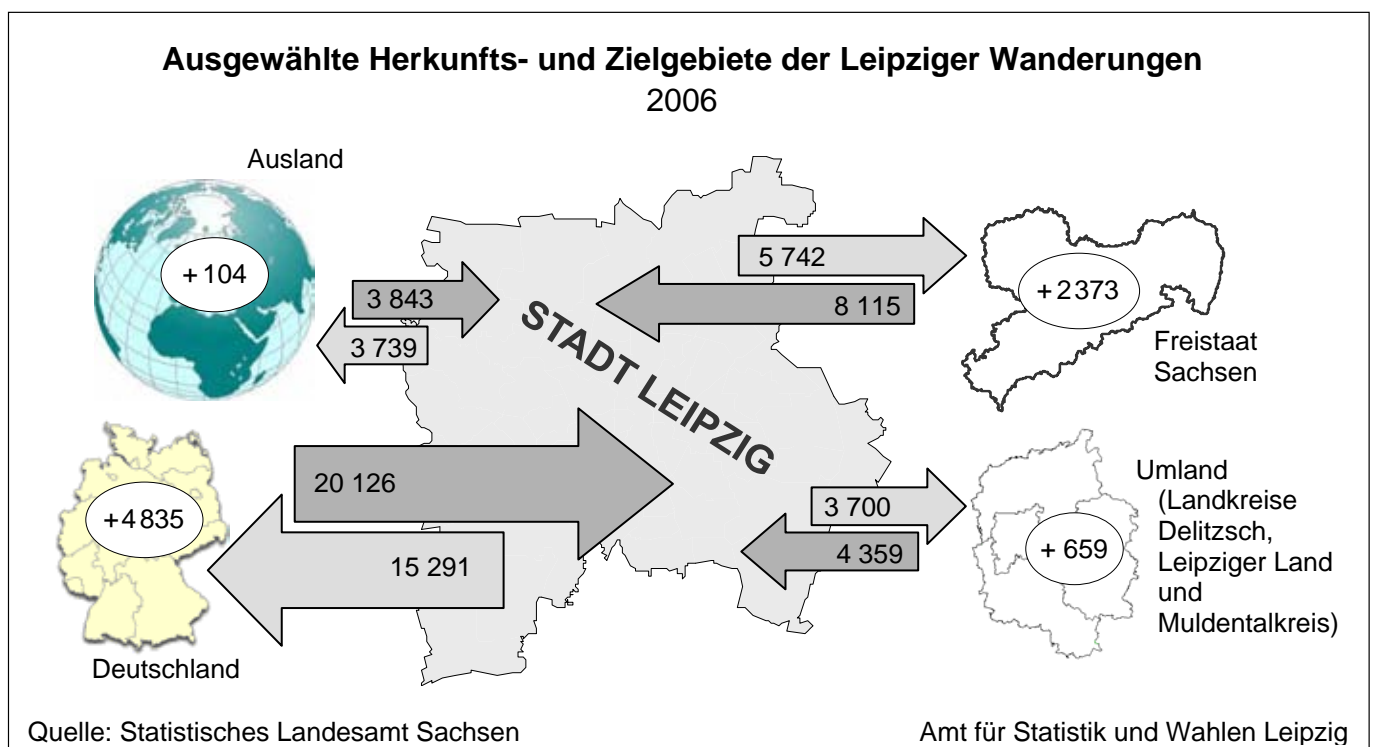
Ausgewählte Herkunfts- und Zielgebiete der Leipziger Wanderungen
2006

Ausland

+ 104

3 843

3 739

STADT LEIPZIG

5 742

8 115

+ 2373

Freistaat Sachsen

+ 4 835

20 126

15 291

Deutschland

3 700

4 359

+ 659

Umland (Landkreise Delitzsch, Leipziger Land und Muldentalkreis)

Quelle: Statistisches Landesamt Sachsen

Amt für Statistik und Wahlen Leipzig